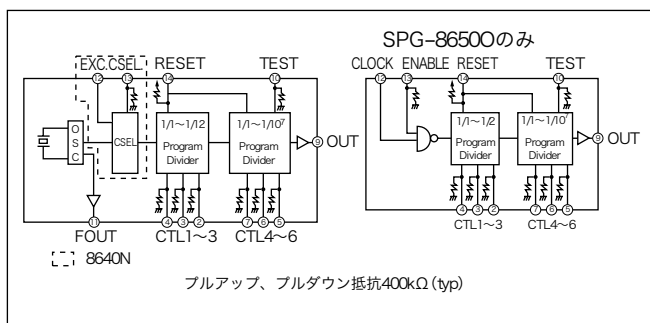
SPG-8650Oのみ

EXC.CSEL RESET TEST

⑫ ⑬ ⑭ ⑩

O S C

CSEL

$1/1 \sim 1/12$
Program Divider

$1/1 \sim 1/10^7$
Program Divider

⑨ OUT

⑪ ④ ③ ② ⑦ ⑥ ⑤

FOUT CTL1～3 CTL4～6

8640N

CLOCK ENABLE RESET TEST

⑫ ⑬ ⑭ ⑩

$1/1 \sim 1/2$
Program Divider

$1/1 \sim 1/10^7$
Program Divider

⑨ OUT

④ ③ ② ⑦ ⑥ ⑤

CTL1～3 CTL4～6

プルアップ、プルダウン抵抗400kΩ(typ)